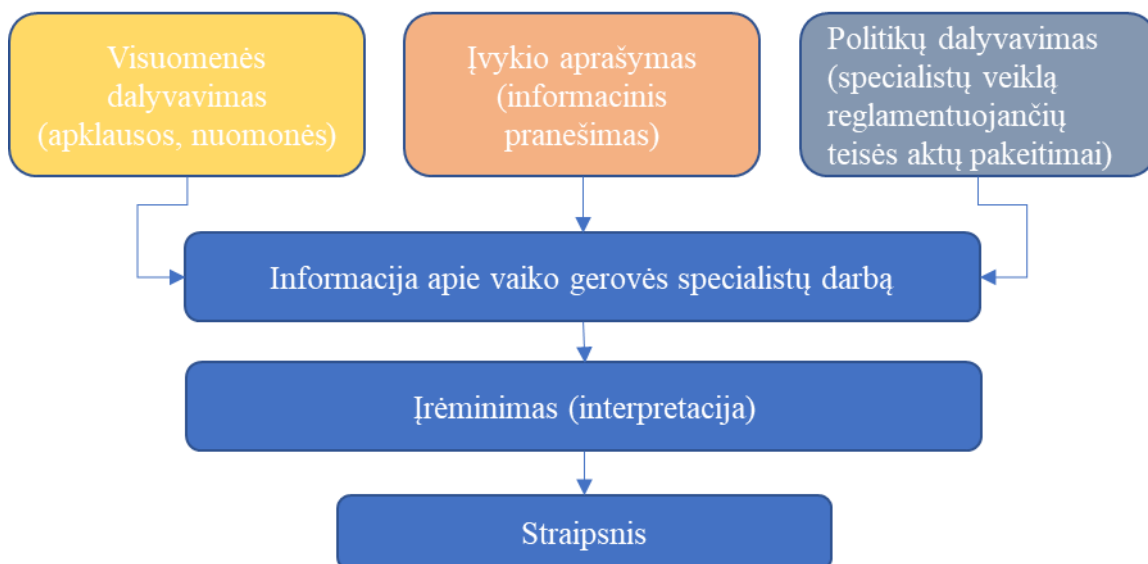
Visuomenės dalyvavimas (apklausos, nuomonės)

Įvykio aprašymas (informacinis pranešimas)

Politikų dalyvavimas (specialistų veiklą reglamentuojančių teisės aktų pakeitimai)

Informacija apie vaiko gerovės specialistų darbą

Įrėminimas (interpretacija)

Straipsnis